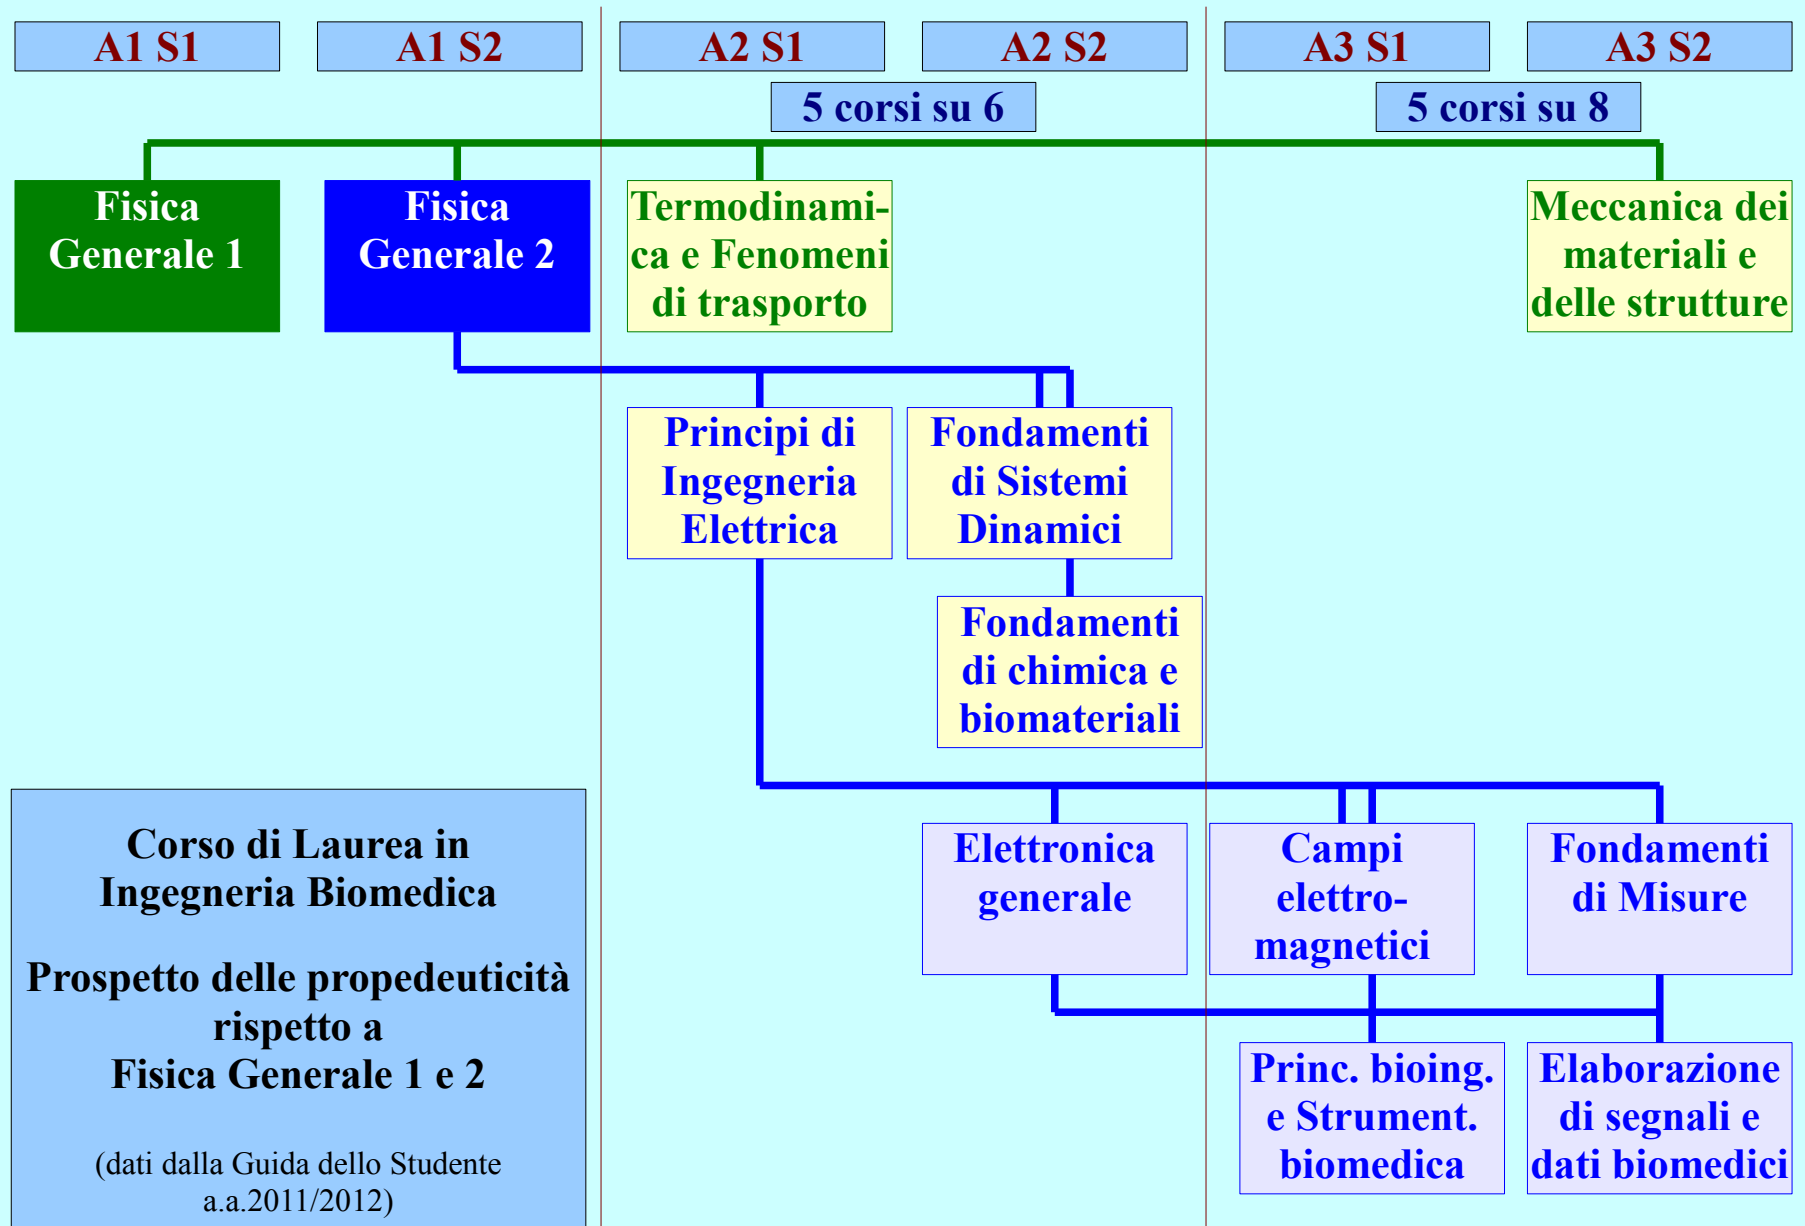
A1 S1

A1 S2

A2 S1

A2 S2

A3 S1

A3 S2

5 corsi su 6

5 corsi su 8

Fisica Generale 1

Fisica Generale 2

Termodinamica e Fenomeni di trasporto

Meccanica dei materiali e delle strutture

Principi di Ingegneria Elettrica

Fondamenti di Sistemi Dinamici

Fondamenti di chimica e biomateriali

Corso di Laurea in Ingegneria Biomedica

Prospetto delle propedeuticità rispetto a Fisica Generale 1 e 2

(dati dalla Guida dello Studente a.a.2011/2012)

Elettronica generale

Campi elettromagnetici

Fondamenti di Misure

Princ. bioing. e Strument. biomedica

Elaborazione di segnali e dati biomedici